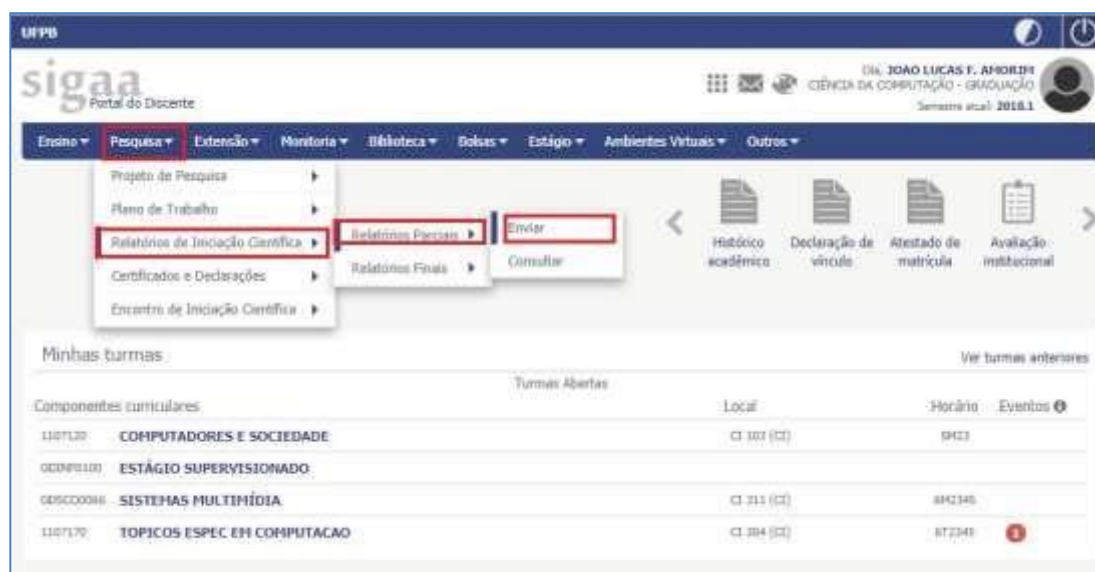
UFPB

sigaa Portal do Discente

DIL JOAO LUCAS F. AMORIM
CIÊNCIA DA COMPUTAÇÃO - GRADUAÇÃO
Semestre atual: 2018.1

Ensino ▾ Pesquisa ▾ Extensão ▾ Monitoria ▾ Biblioteca ▾ Bolsas ▾ Estágio ▾ Ambientes Virtuais ▾ Outros ▾

Projeto de Pesquisa ▸
Plano de Trabalho ▸
Relatórios de Iniciação Científica ▸
Certificados e Declarações ▸
Encontro de Iniciação Científica ▸

Relatórios Parciais ▸
Relatórios Finais ▸

Enviar
Consultar

Histórico acadêmico
Declaração de vínculo
Atestado de matrícula
Avaliação institucional

Minhas turmas
Ver turmas anteriores

Turmas Abertas

| Componentes curriculares | Local | Horário | Eventos |
|---|---|---|---|
| 1107120 COMPUTADORES E SOCIEDADE | CI 102 (CI) | 5M23 | |
| GDINF0100 ESTÁGIO SUPERVISIONADO | | | |
| GDSCO0046 SISTEMAS MULTIMÍDIA | CI 311 (CI) | 6M2345 | |
| 1107170 TOPICOS ESPEC EM COMPUTACAO | CI 304 (CI) | 6T2345 | 1 |